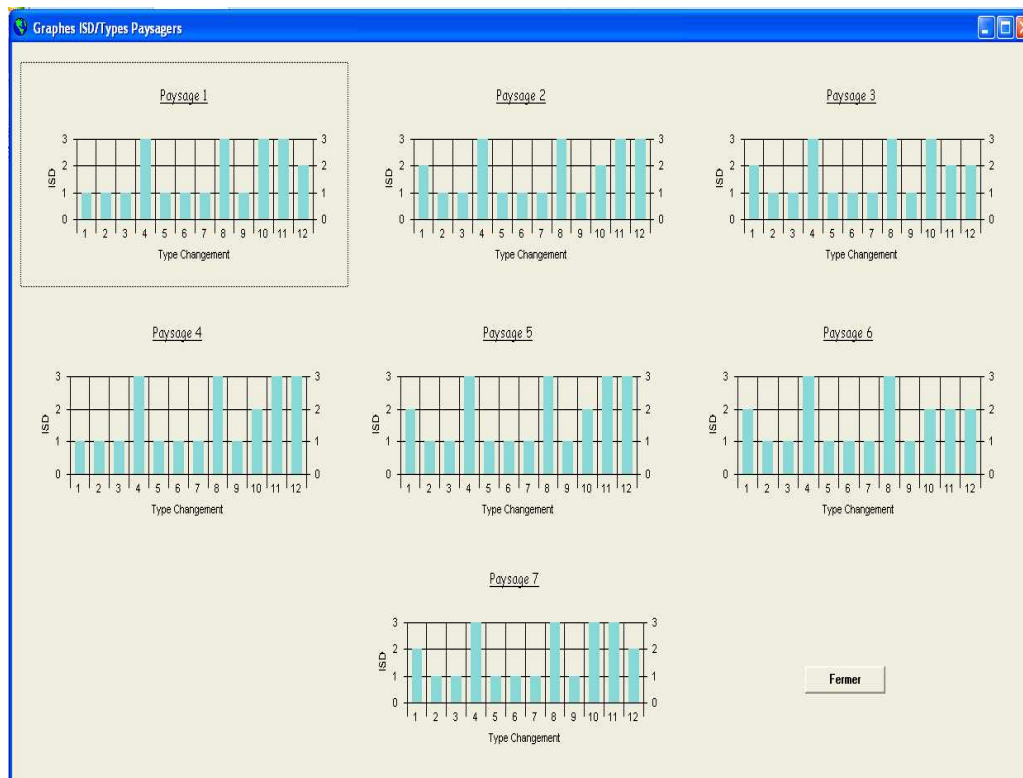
Graphes ISD/Types Paysagers

Paysage 1
ISD
3 2 1 0
3 2 1 0
1 2 3 4 5 6 7 8 9 10 11 12
Type Changement

Paysage 2
ISD
3 2 1 0
3 2 1 0
1 2 3 4 5 6 7 8 9 10 11 12
Type Changement

Paysage 3
ISD
3 2 1 0
3 2 1 0
1 2 3 4 5 6 7 8 9 10 11 12
Type Changement

Paysage 4
ISD
3 2 1 0
3 2 1 0
1 2 3 4 5 6 7 8 9 10 11 12
Type Changement

Paysage 5
ISD
3 2 1 0
3 2 1 0
1 2 3 4 5 6 7 8 9 10 11 12
Type Changement

Paysage 6
ISD
3 2 1 0
3 2 1 0
1 2 3 4 5 6 7 8 9 10 11 12
Type Changement

Paysage 7
ISD
3 2 1 0
3 2 1 0
1 2 3 4 5 6 7 8 9 10 11 12
Type Changement

Fermer